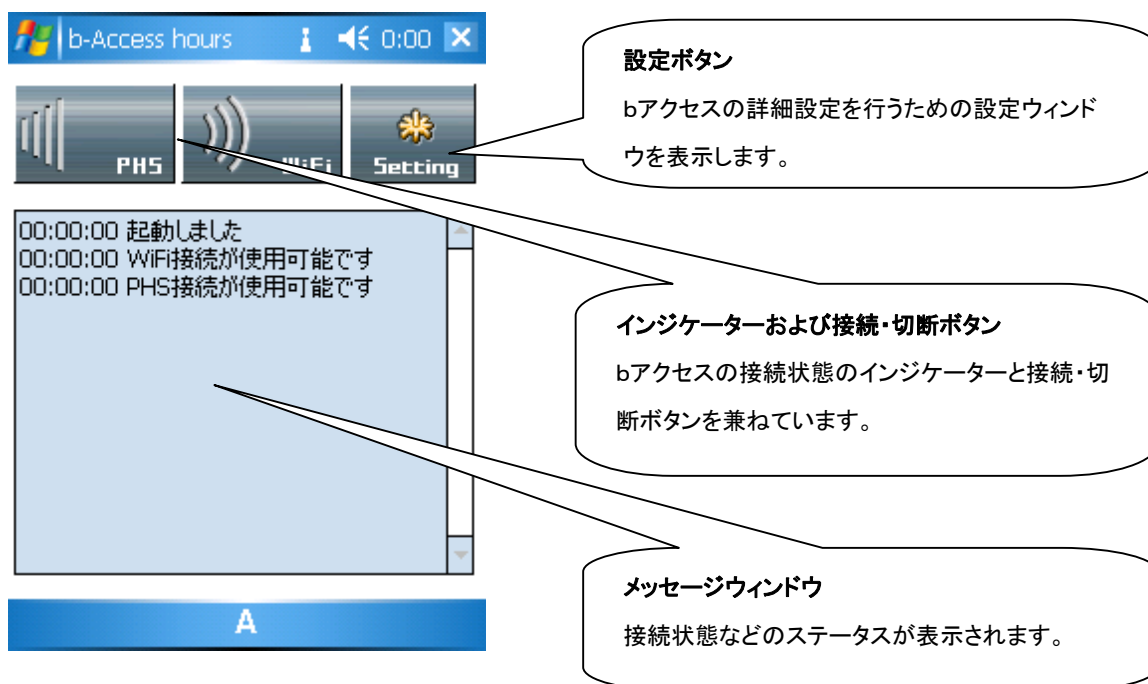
b-Access hours 0:00

PHS WiFi Setting

00:00:00 起動しました
00:00:00 WiFi接続が使用可能です
00:00:00 PHS接続が使用可能です

A

設定ボタン
bアクセスの詳細設定を行うための設定ウィンドウを表示します。

インジケーターおよび接続・切断ボタン
bアクセスの接続状態のインジケーターと接続・切断ボタンを兼ねています。

メッセージウィンドウ
接続状態などのステータスが表示されます。